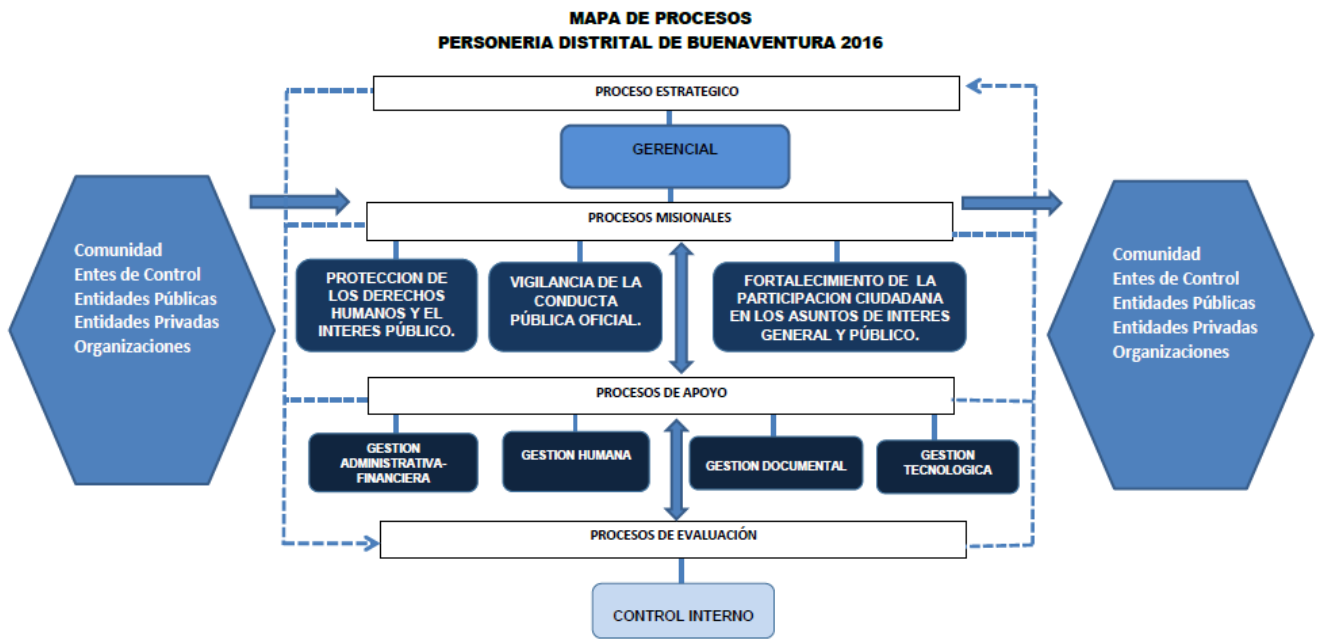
MAPA DE PROCESOS
PERSONERIA DISTRITAL DE BUENAVENTURA 2016

PROCESO ESTRATEGICO

GERENCIAL

Comunidad
Entes de Control
Entidades Públicas
Entidades Privadas
Organizaciones

PROCESOS MISIONALES

PROTECCION DE LOS DERECHOS HUMANOS Y EL INTERES PÚBLICO.

VIGILANCIA DE LA CONDUCTA PÚBLICA OFICIAL.

FORTALECIMIENTO DE LA PARTICIPACION CIUDADANA EN LOS ASUNTOS DE INTERES GENERAL Y PÚBLICO.

Comunidad
Entes de Control
Entidades Públicas
Entidades Privadas
Organizaciones

PROCESOS DE APOYO

GESTION ADMINISTRATIVA-FINANCIERA

GESTION HUMANA

GESTION DOCUMENTAL

GESTION TECNOLOGICA

PROCESOS DE EVALUACIÓN

CONTROL INTERNO